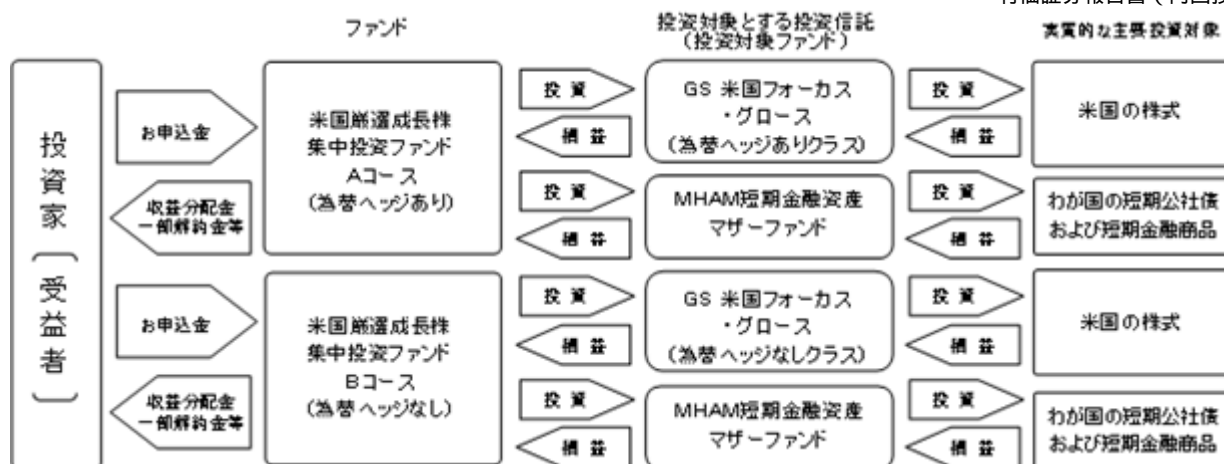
有価証券報告書（内国投

ファンド

投資対象とする投資信託（投資対象ファンド）

実質的な主要投資対象

投資家（受益者）

お申込金

収益分配金
一部解約金等

米国厳選成長株
集中投資ファンド
Aコース
（為替ヘッジあり）

投資

損益

GS 米国フォーカス
・グロース
（為替ヘッジありクラス）

投資

損益

米国の株式

投資

損益

MHAM短期金融資産
マザーファンド

投資

損益

わが国の短期公社債
および短期金融商品

お申込金

収益分配金
一部解約金等

米国厳選成長株
集中投資ファンド
Bコース
（為替ヘッジなし）

投資

損益

GS 米国フォーカス
・グロース
（為替ヘッジなしクラス）

投資

損益

米国の株式

投資

損益

MHAM短期金融資産
マザーファンド

投資

損益

わが国の短期公社債
および短期金融商品